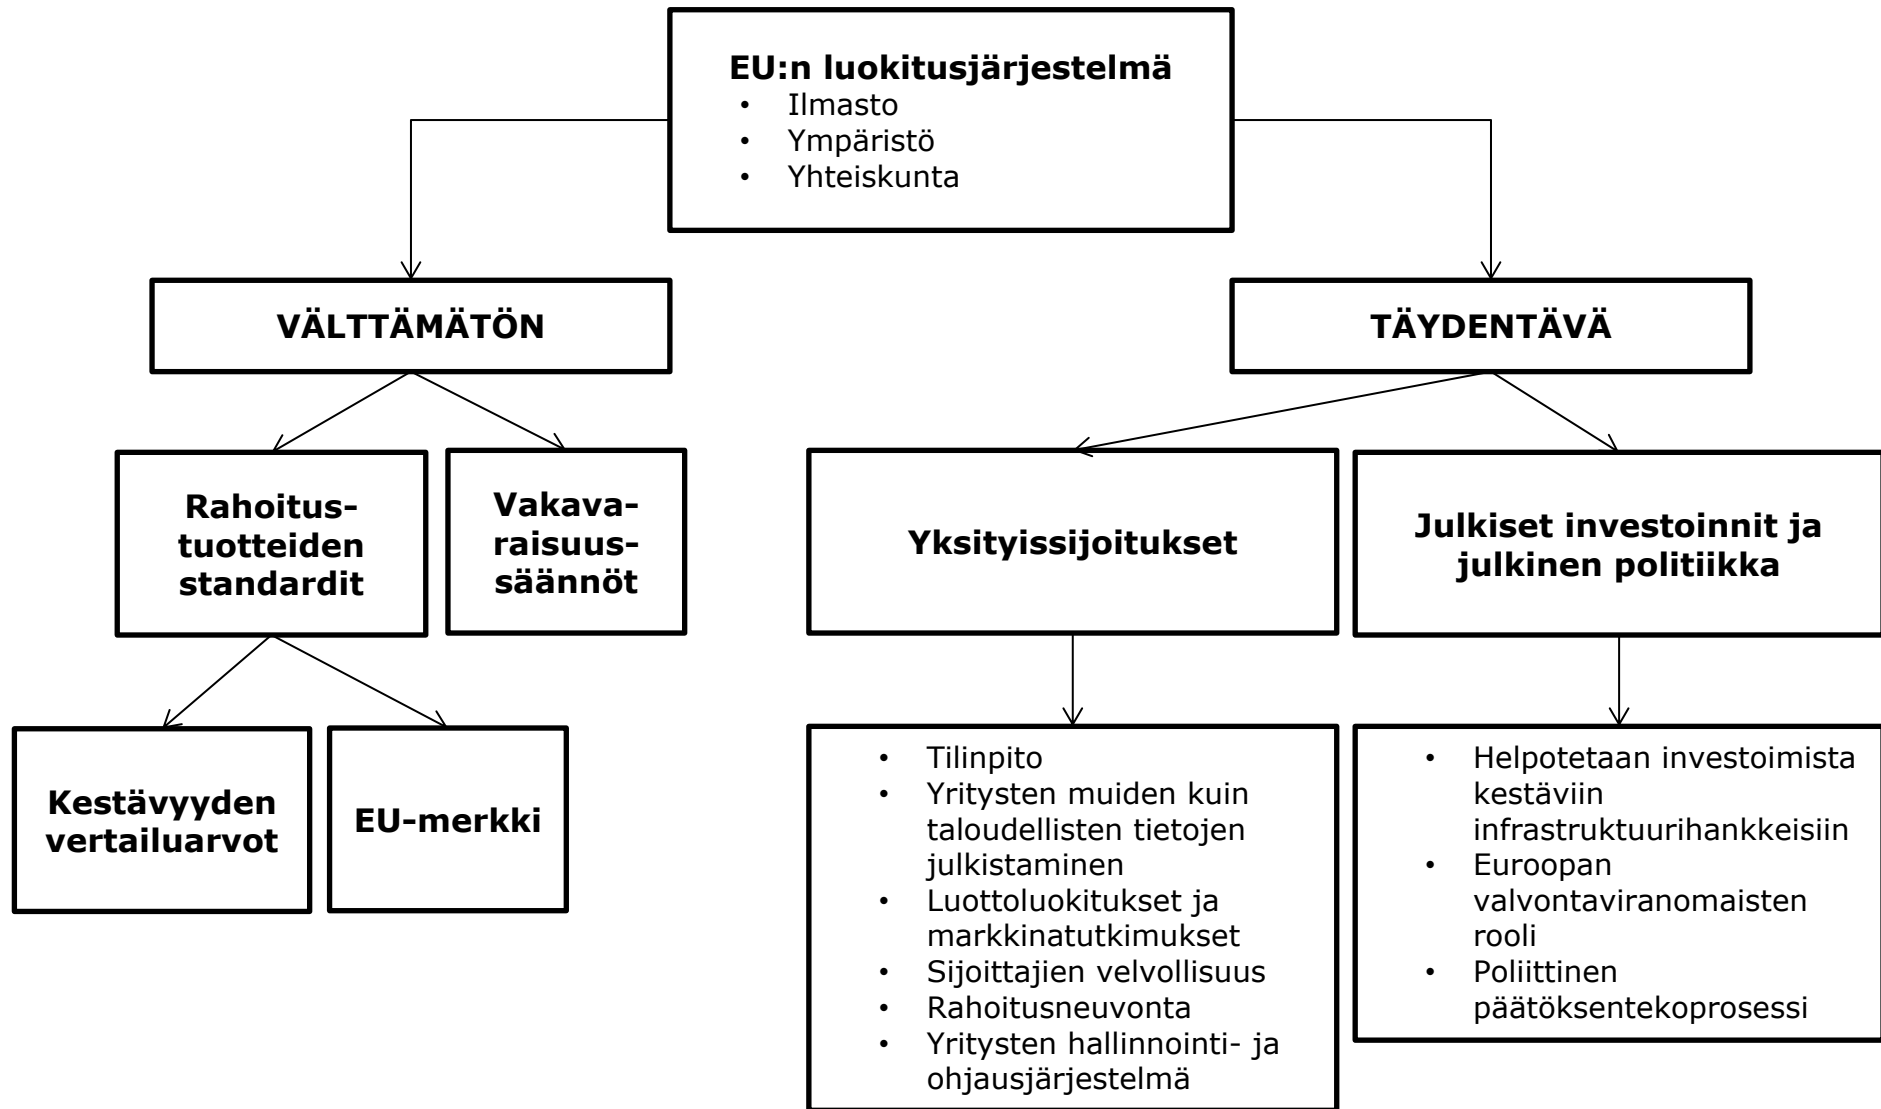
EU:n luokitusjärjestelmä
• Ilmasto
• Ympäristö
• Yhteiskunta

VÄLTTÄMÄTÖN

TÄYDENTÄVÄ

Rahoitus-tuotteiden standardit

Vakava-raisuus-säännöt

Yksityissijoitukset

Julkiset investoinnit ja julkinen politiikka

Kestävyyden vertailuarvot

EU-merkki

• Tilinpito
• Yritysten muiden kuin taloudellisten tietojen julkistaminen
• Luottoluokitukset ja markkinatutkimukset
• Sijoittajien velvollisuus
• Rahoitusneuvonta
• Yritysten hallinnointi- ja ohjausjärjestelmä

• Helpotetaan investoimista kestäviin infrastruktuurihankkeisiin
• Euroopan valvontaviranomaisten rooli
• Poliittinen päätöksentekoprosessi